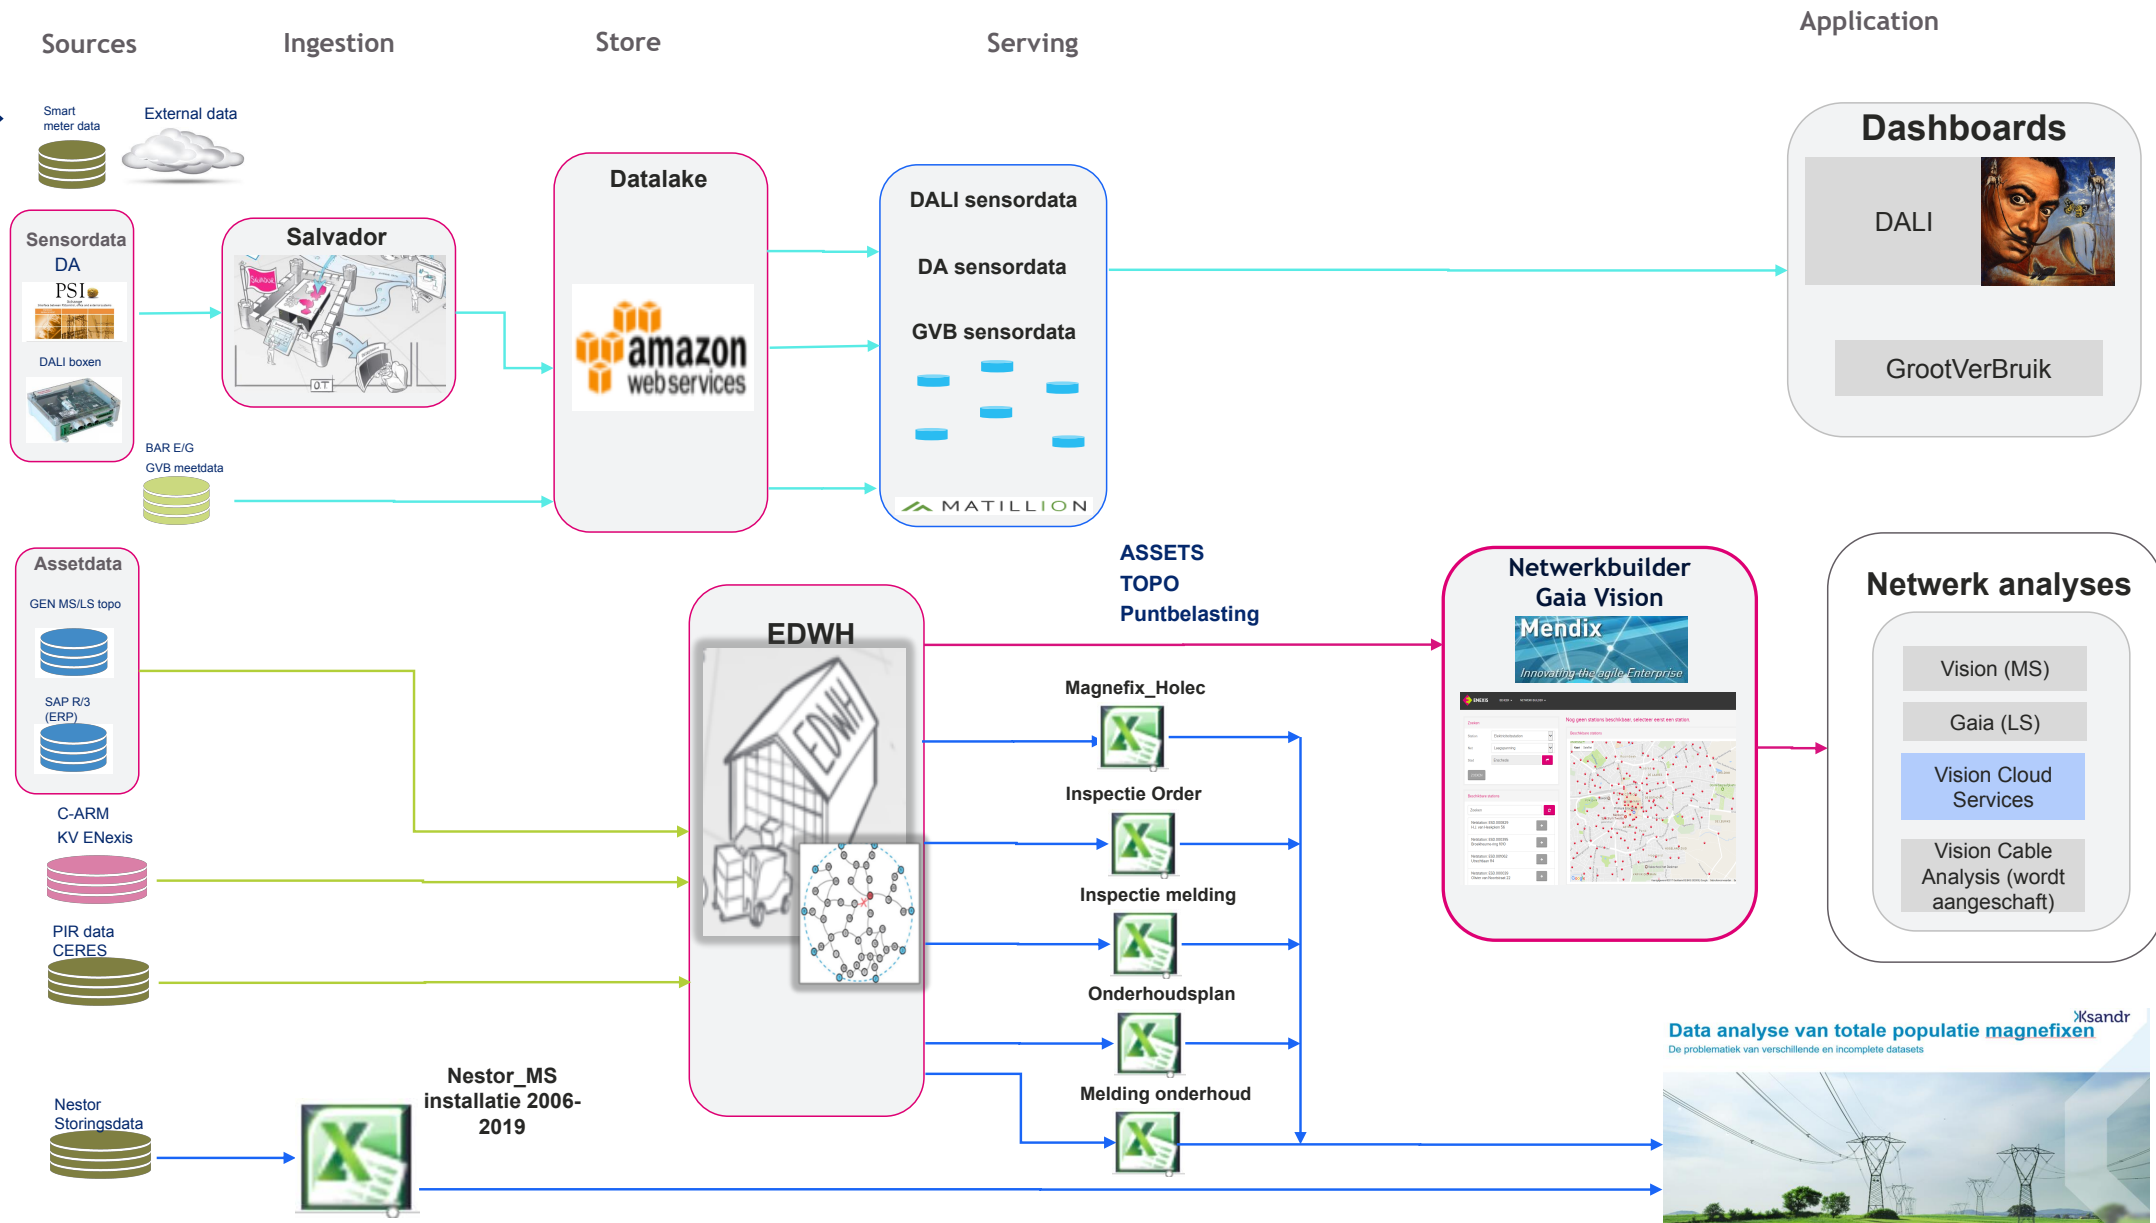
Sources

Ingestion

Store

Serving

Application

Smart meter data

External data

Sensordata DA

PSI

DALI boxen

Salvador

Datalake

amazon webservices

DALI sensordata

DA sensordata

GVB sensordata

MATILLION

Dashboards

DALI

GrootVerBruik

BAR E/G GVB meetdata

Assetdata

GEN MS/LS topo

SAP R/3 (ERP)

C-ARM KV ENexis

PIR data CERES

EDWH

ASSETS
TOPO
Puntbelasting

Netwerkbuilder Gaia Vision

Mendix
Innovating the agile Enterprise

Netwerk analyses

Vision (MS)

Gaia (LS)

Vision Cloud Services

Vision Cable Analysis (wordt aangeschaft)

Magnefix_Holec

Inspectie Order

Inspectie melding

Onderhoudsplan

Melding onderhoud

Nestor Storingsdata

Nestor_MS installatie 2006-2019

Ksandr
Data analyse van totale populatie magnefixen
De problematiek van verschillende en incomplete datasets